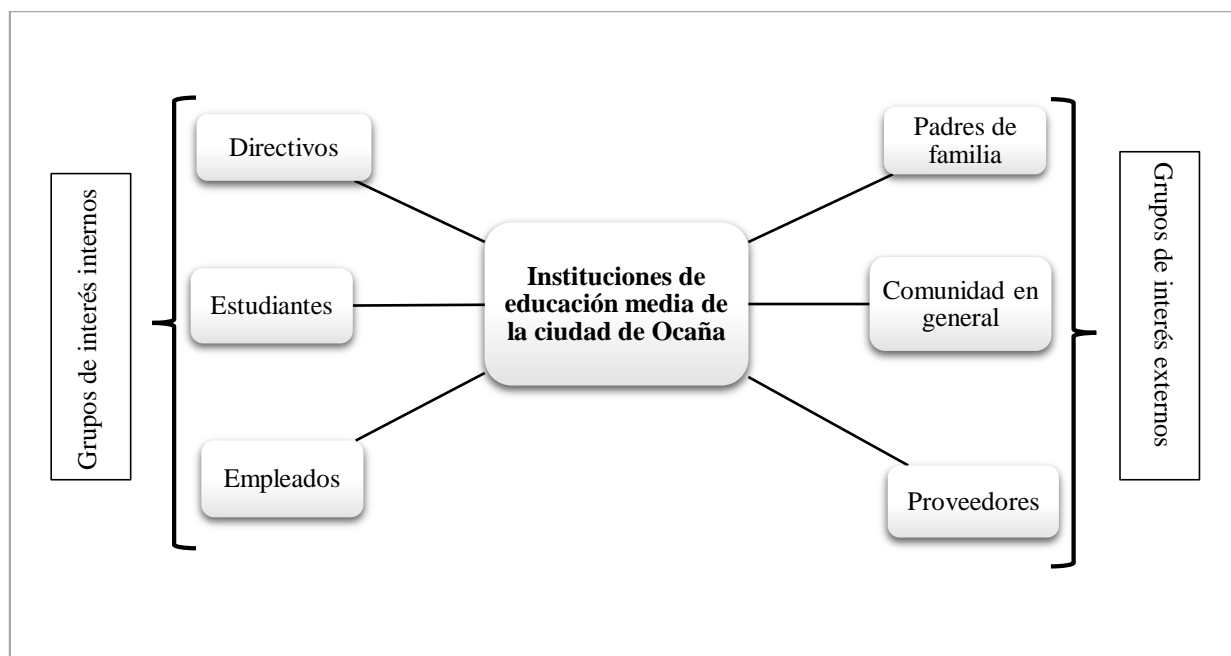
Grupos de interés internos

Directivos

Estudiantes

Empleados

Instituciones de educación media de la ciudad de Ocaña

Padres de familia

Comunidad en general

Proveedores

Grupos de interés externos